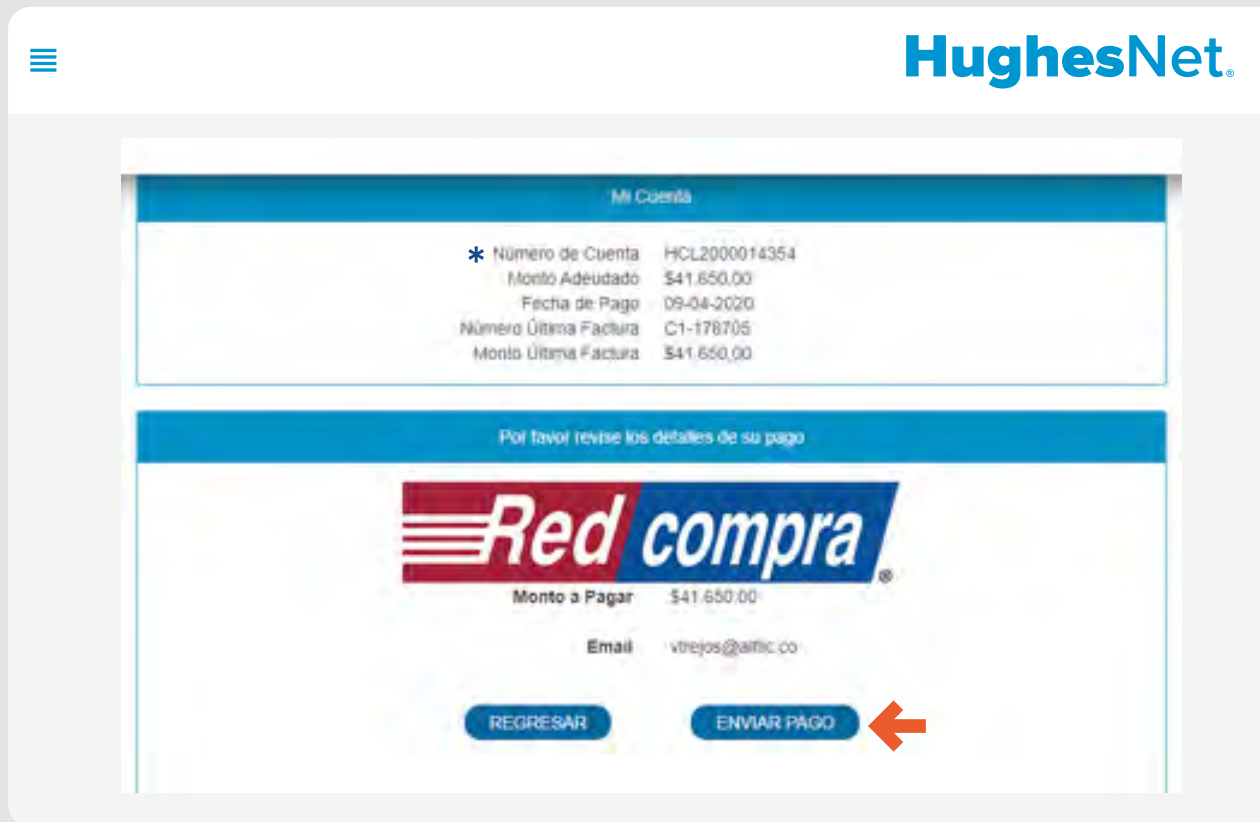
HughesNet.

Mi Cuenta

* Número de Cuenta HCL2000014354
Monto Adeudado $41.650,00
Fecha de Pago 09-04-2020
Número Última Factura C1-178705
Monto Última Factura $41.650,00

Por favor revise los detalles de su pago

Red compra®

Monto a Pagar $41.650,00

Email vtrejos@altlic.co

REGRESAR ENVIAR PAGO